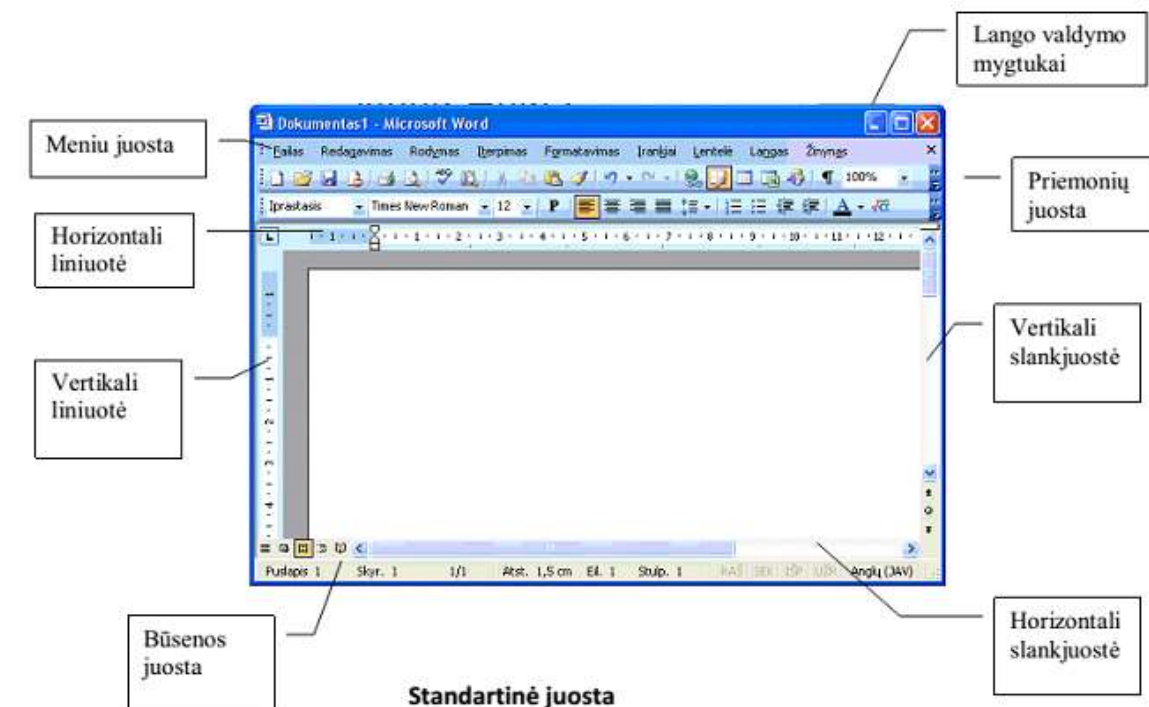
Lango valdymo mygtukai

Meniu juosta

Dokumentas1 - Microsoft Word

Failas Redagavimas Rodymas Įterpimas Formatavimas Įrankiai Lentelė Langas Žinynas

100%

Priemonių juosta

Įprastasis Times New Roman 12 P

Horizontali liniuotė

Vertikali slankjuostė

Vertikali liniuotė

Puslapis 1 Skyr. 1 1/1 Atst. 1,5 cm Eil. 1 Stulp. 1 RAŠ SEK IŠP LOS Anglų (JAV)

Būsenos juosta

Horizontali slankjuostė

Standartinė juosta